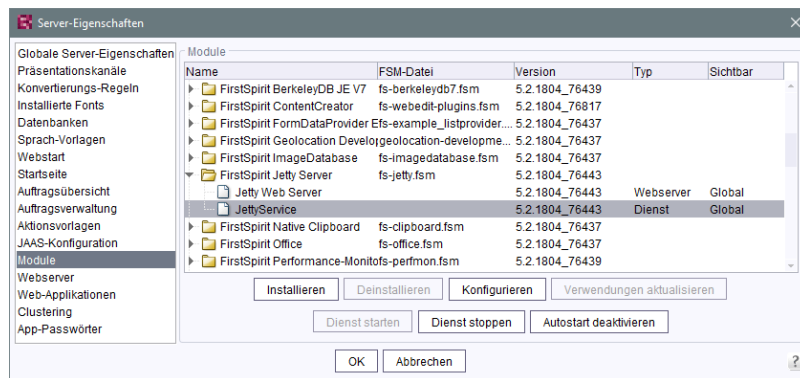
Server-Eigenschaften

Globale Server-Eigenschaften
Präsentationskanäle
Konvertierungs-Regeln
Installierte Fonts
Datenbanken
Sprach-Vorlagen
Webstart
Startseite
Auftragsübersicht
Auftragsverwaltung
Aktionsvorlagen
JAAS-Konfiguration
Module
Webserver
Web-Applikationen
Clustering
App-Passwörter

Module

| Name | FSM-Datei | Version | Typ | Sichtbar |
|---|---|---|---|---|
| FirstSpirit BerkeleyDB JE V7 | fs-berkeleydb7.fsm | 5.2.1804_76439 | | |
| FirstSpirit ContentCreator | fs-webedit-plugins.fsm | 5.2.1804_76817 | | |
| FirstSpirit FormDataProvider E | fs-example_listprovider... | 5.2.1804_76437 | | |
| FirstSpirit Geolocation Develo | geolocation-developme... | 5.2.1804_76437 | | |
| FirstSpirit ImageDatabase | fs-imagedatabase.fsm | 5.2.1804_76437 | | |
| FirstSpirit Jetty Server | fs-jetty.fsm | 5.2.1804_76443 | | |
| Jetty Web Server | | 5.2.1804_76443 | Webserver | Global |
| JettyService | | 5.2.1804_76443 | Dienst | Global |
| FirstSpirit Native Clipboard | fs-clipboard.fsm | 5.2.1804_76437 | | |
| FirstSpirit Office | fs-office.fsm | 5.2.1804_76437 | | |
| FirstSpirit Performance-Monito | fs-perfmon.fsm | 5.2.1804_76439 | | |

Installieren
Deinstallieren
Konfigurieren
Verwendungen aktualisieren
Dienst starten
Dienst stoppen
Autostart deaktivieren

OK
Abbrechen
?